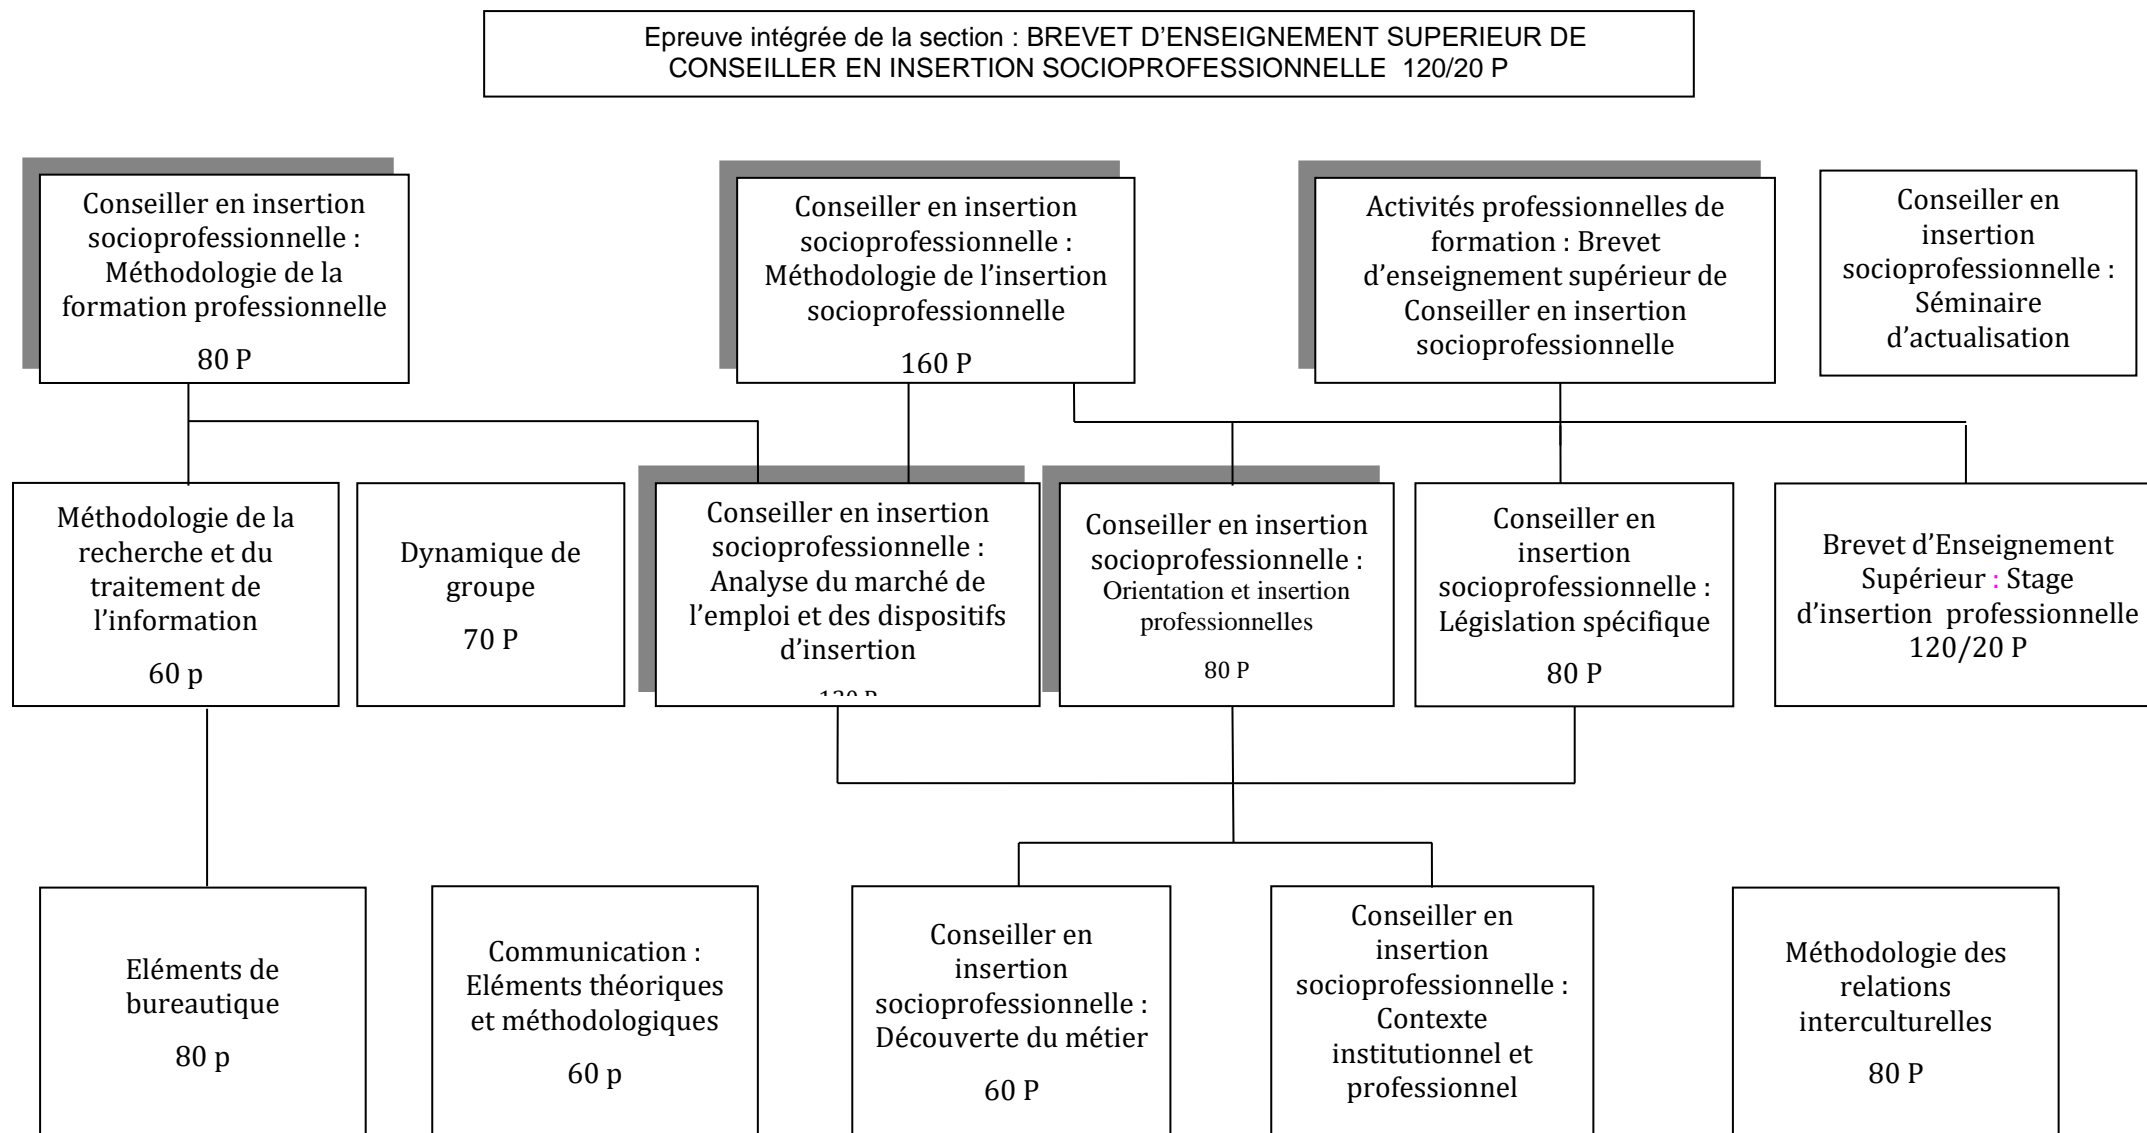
Epreuve intégrée de la section : BREVET D'ENSEIGNEMENT SUPERIEUR DE CONSEILLER EN INSERTION SOCIOPROFESSIONNELLE 120/20 P

Conseiller en insertion socioprofessionnelle : Méthodologie de la formation professionnelle

80 P

Conseiller en insertion socioprofessionnelle : Méthodologie de l'insertion socioprofessionnelle

160 P

Activités professionnelles de formation : Brevet d'enseignement supérieur de Conseiller en insertion socioprofessionnelle

Conseiller en insertion socioprofessionnelle : Séminaire d'actualisation

Méthodologie de la recherche et du traitement de l'information

60 p

Dynamique de groupe

70 P

Conseiller en insertion socioprofessionnelle : Analyse du marché de l'emploi et des dispositifs d'insertion

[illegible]

Conseiller en insertion socioprofessionnelle : Orientation et insertion professionnelles

80 P

Conseiller en insertion socioprofessionnelle : Législation spécifique

80 P

Brevet d'Enseignement Supérieur : Stage d'insertion professionnelle 120/20 P

Eléments de bureautique

80 p

Communication : Eléments théoriques et méthodologiques

60 p

Conseiller en insertion socioprofessionnelle : Découverte du métier

60 P

Conseiller en insertion socioprofessionnelle : Contexte institutionnel et professionnel

Méthodologie des relations interculturelles

80 P